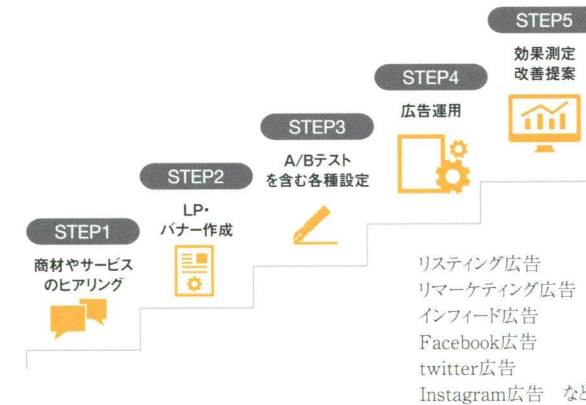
STEP5
効果測定
改善提案

STEP4
広告運用

STEP3
A/Bテスト
を含む各種設定

STEP2
LP・
バナー作成

STEP1
商材やサービス
のヒアリング

リスティング広告
リマーケティング広告
インフィード広告
Facebook広告
twitter広告
Instagram広告 など